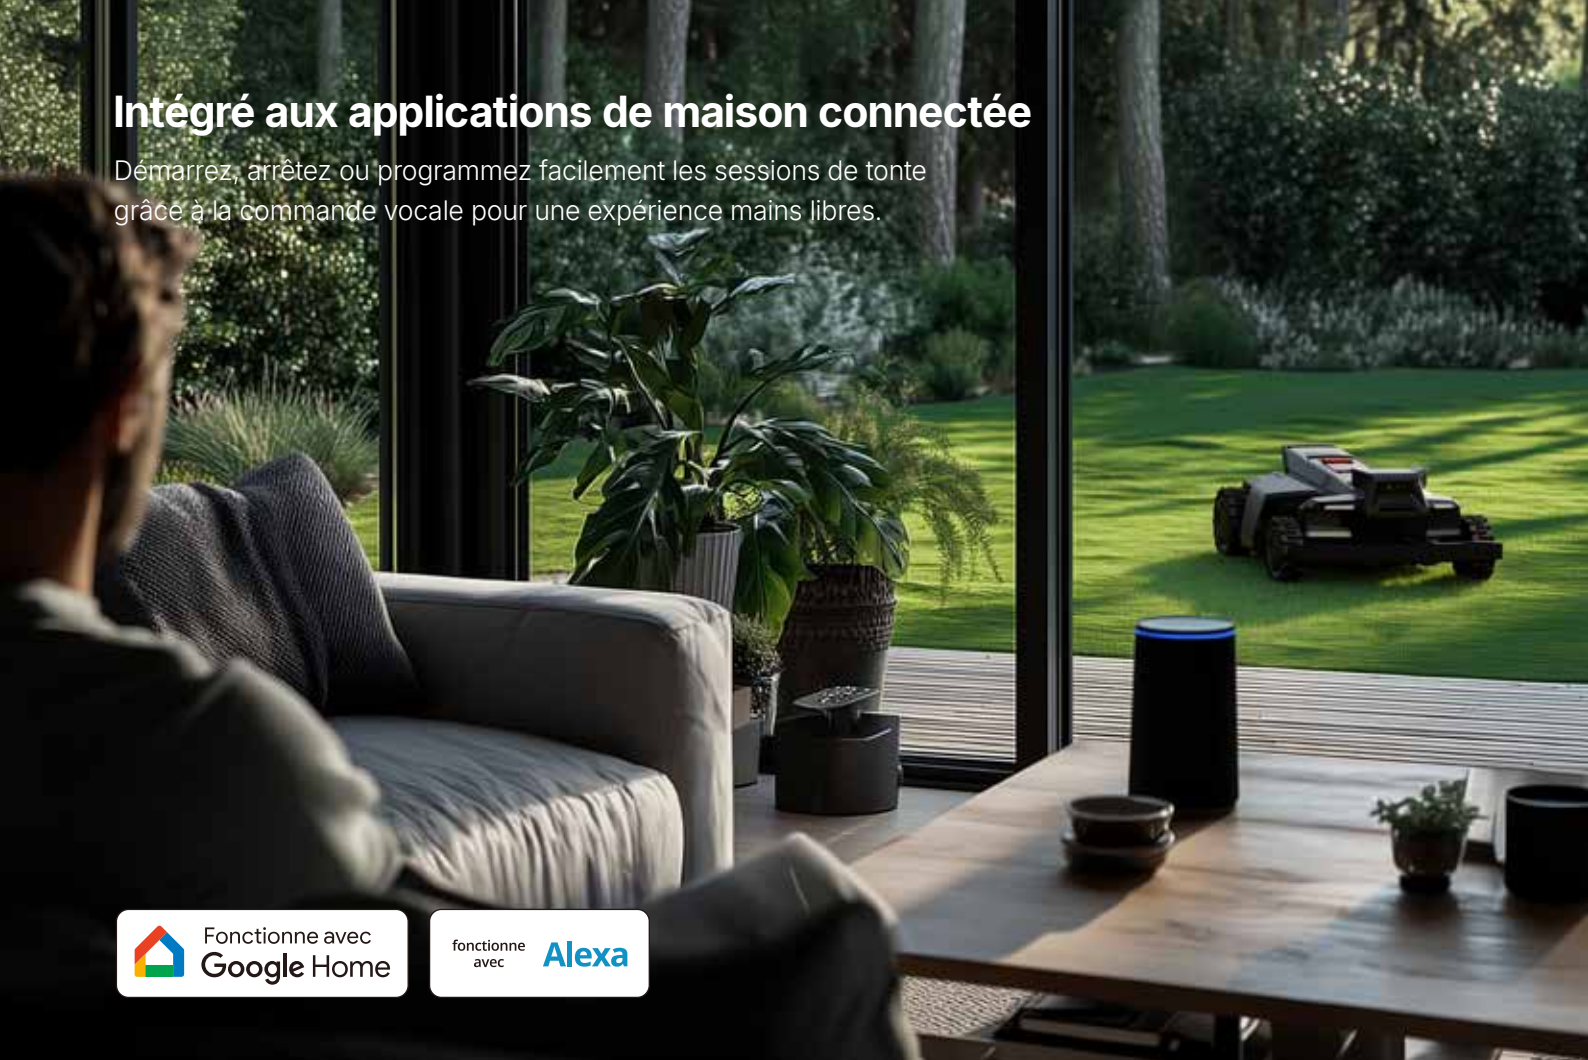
Intégré aux applications de maison connectée

Démarrez, arrêtez ou programmez facilement les sessions de tonte grâce à la commande vocale pour une expérience mains libres.

Fonctionne avec Google Home

fonctionne avec Alexa